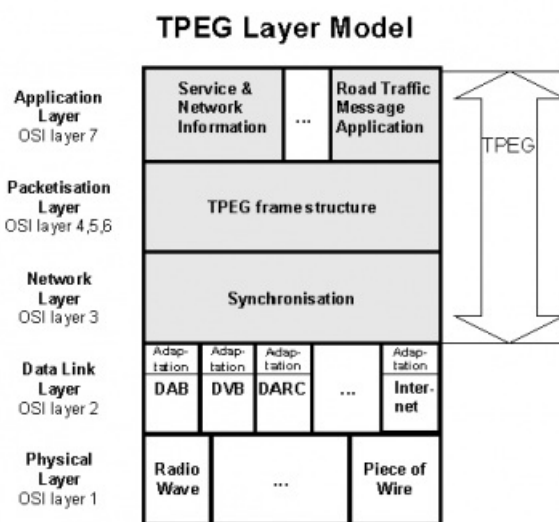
TPEG Layer Model

Application Layer
OSI layer 7

Service & Network Information

...

Road Traffic Message Application

TPEG

Packetisation Layer
OSI layer 4,5,6

TPEG frame structure

Network Layer
OSI layer 3

Synchronisation

Data Link Layer
OSI layer 2

Adaptation
DAB

Adaptation
DVB

Adaptation
DARC

...

Adaptation
Internet

Physical Layer
OSI layer 1

Radio Wave

...

Piece of Wire